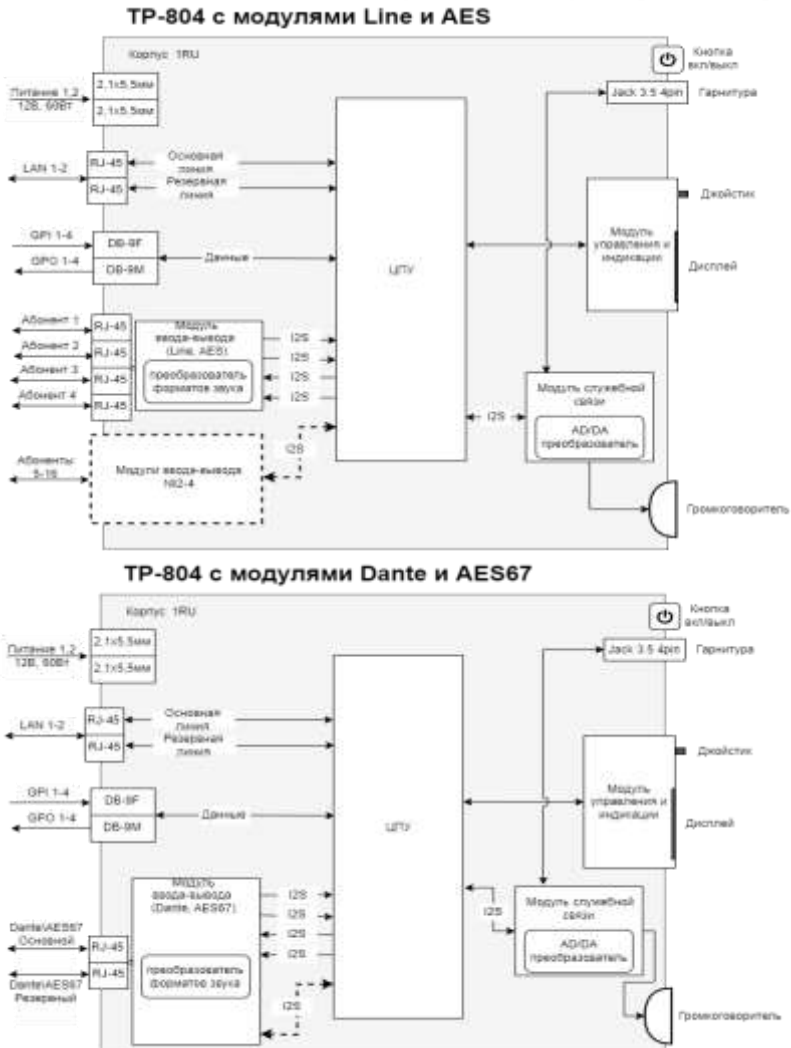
TP-804 с модулями Line и AES

Корпус 1RU

Кнопка вкл/выкл

Питание 1,2 12В, 60Вт

2.1x5.5мм

2.1x5.5мм

Jack 3.5 4pin

Гарнитура

LAN 1-2

RJ-45

RJ-45

Основная линия

Резервная линия

Джойстик

GPI 1-4

GPO 1-4

DB-9F

DB-9M

Данные

ЦПУ

Модуль управления и индикации

Дисплей

Абонент 1

Абонент 2

Абонент 3

Абонент 4

RJ-45

RJ-45

RJ-45

RJ-45

Модуль ввода-вывода (Line, AES)

преобразователь форматов звука

I2S

I2S

I2S

I2S

Модуль служебной связи

AD/DA преобразователь

I2S

I2S

Абоненты 5-16

Модули ввода-вывода №2-4

Громкоговоритель

TP-804 с модулями Dante и AES67

Корпус 1RU

Кнопка вкл/выкл

Питание 1,2 12В, 60Вт

2.1x5.5мм

2.1x5.5мм

Jack 3.5 4pin

Гарнитура

LAN 1-2

RJ-45

RJ-45

Основная линия

Резервная линия

Джойстик

GPI 1-4

GPO 1-4

DB-9F

DB-9M

Данные

ЦПУ

Модуль управления и индикации

Дисплей

Модуль ввода-вывода (Dante, AES67)

I2S

I2S

I2S

I2S

I2S

Модуль служебной связи

AD/DA преобразователь

Dante\AES67 Основной

Dante\AES67 Резервный

RJ-45

RJ-45

преобразователь форматов звука

I2S

Громкоговоритель